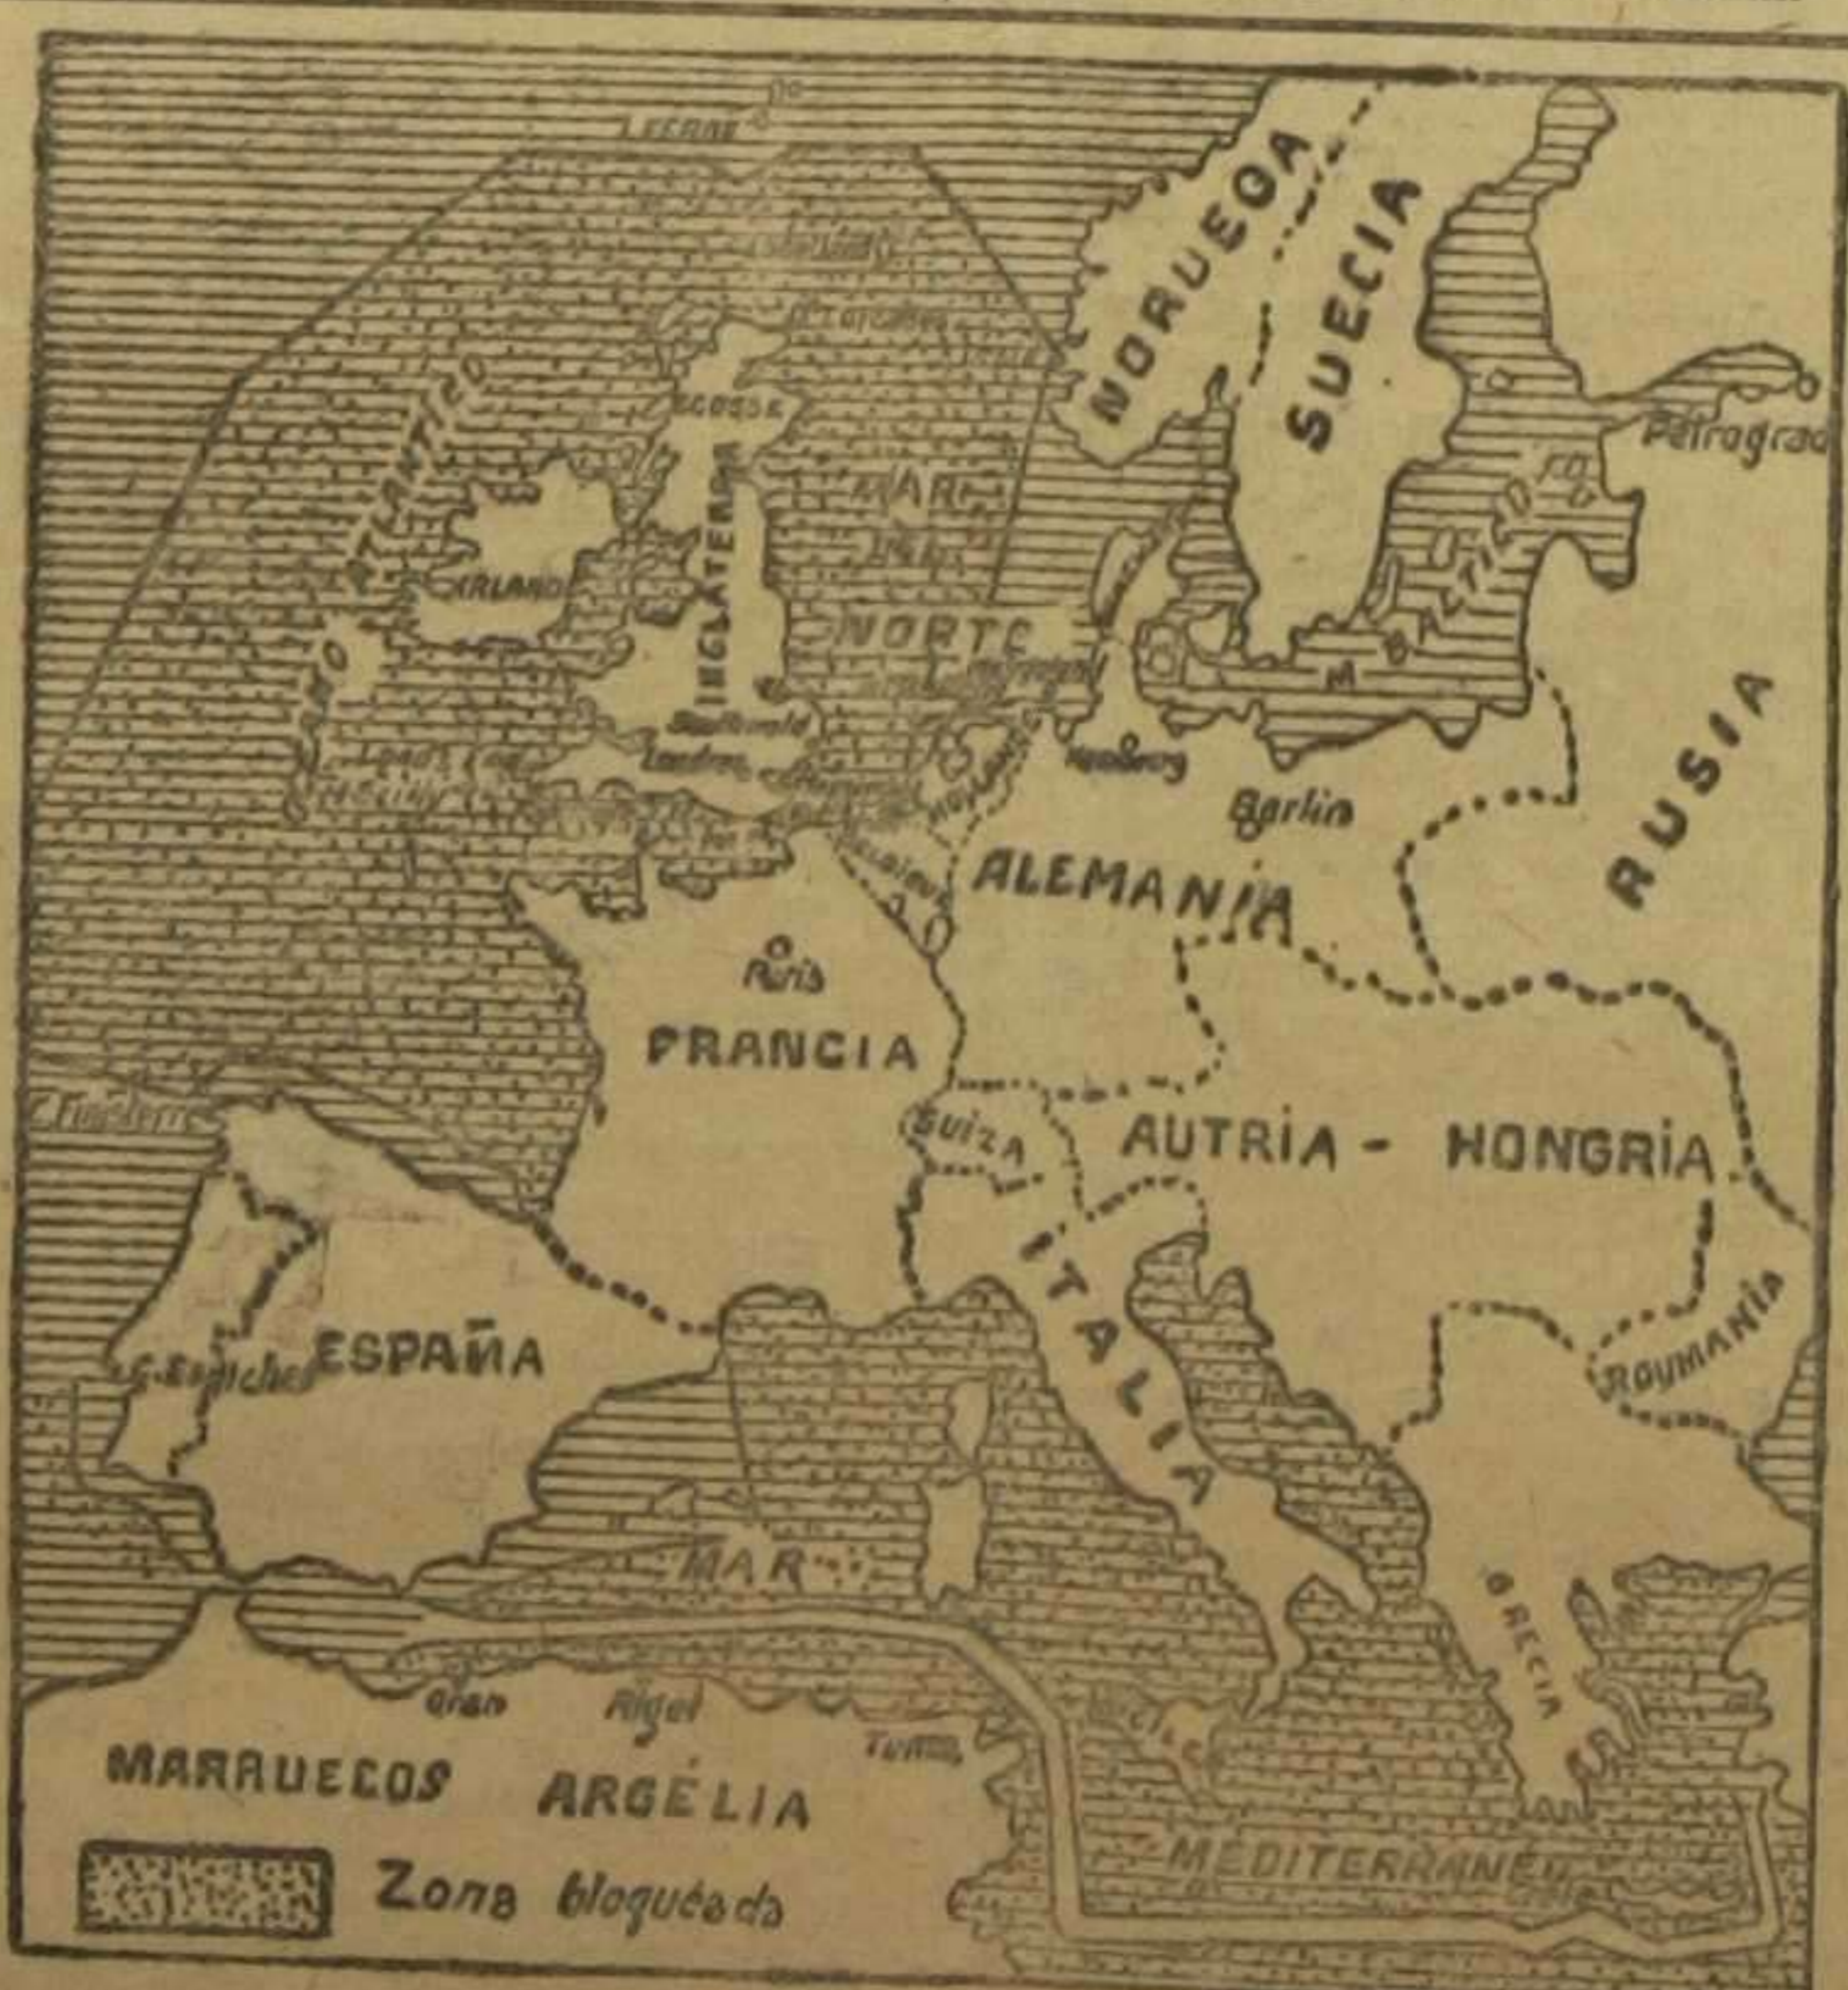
NORUEGA
SUECIA
Petrograd
MAR
NORTE
ESCOSSE
IRLANDA
INGLATERRA
Londres
Hamburg
Berlin
RUSIA
ALEMANIA
Paris
FRANCIA
Suiza
AUTRIA - HONGRIA
ITALIA
Roumania
ESPAÑA
C. Finisterre
MAR
GRECIA
Oran
Argel
Tunis
Sicilia
MARRUECOS
ARGELIA
MEDITERRANEO
Zona bloqueada